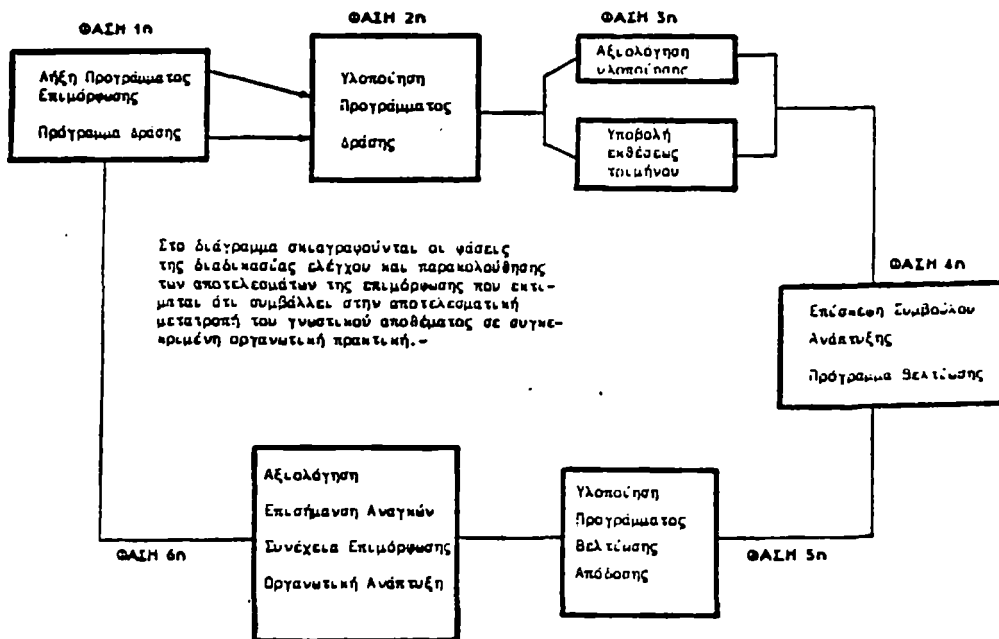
ΦΑΣΗ 1η

Λήξη Προγράμματος Επιμόρφωσης

Πρόγραμμα δράσης

ΦΑΣΗ 2η

Υλοποίηση Προγράμματος Δράσης

ΦΑΣΗ 3η

Αξιολόγηση υλοποίησης

Υποβολή εκθέσεως τριμήνου

Στο διάγραμμα σκιαγραφούνται οι φάσεις της διαδικασίας ελέγχου και παρακολούθησης των αποτελεσμάτων της επιμόρφωσης που εκτιμάται ότι συμβάλλει στην αποτελεσματική μετατροπή του γνωστικού αποθέματος σε συγκεκριμένη οργανωτική πρακτική.-

ΦΑΣΗ 4η

Επίσκεψη Συμβούλου Ανάπτυξης

Πρόγραμμα Βελτίωσης

Αξιολόγηση

Επισήμανση Αναγκών

Συνέχεια Επιμόρφωσης

Οργανωτική Ανάπτυξη

ΦΑΣΗ 6η

Υλοποίηση Προγράμματος Βελτίωσης Απόδοσης

ΦΑΣΗ 5η